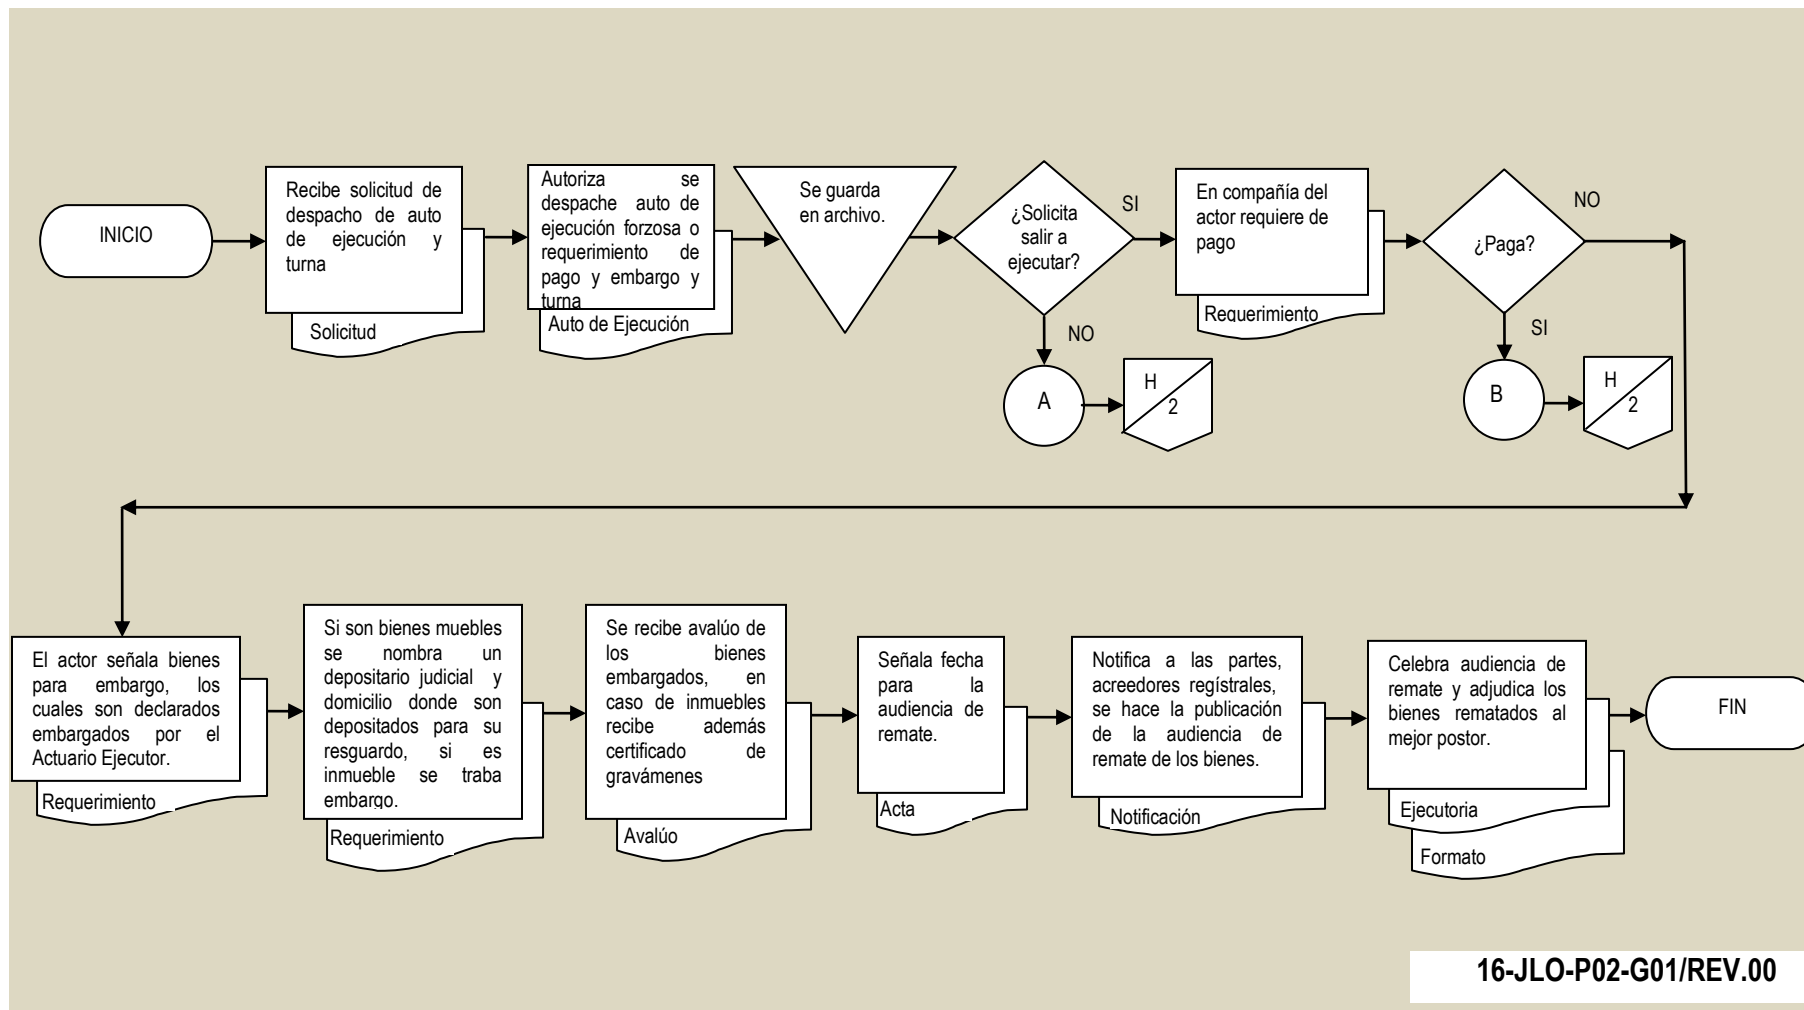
INICIO

Recibe solicitud de despacho de auto de ejecución y turna

Solicitud

Autoriza se despache auto de ejecución forzosa o requerimiento de pago y embargo y turna

Auto de Ejecución

Se guarda en archivo.

¿Solicita salir a ejecutar?

SI

NO

A

H
2

En compañía del actor requiere de pago

Requerimiento

¿Paga?

NO

SI

B

H
2

El actor señala bienes para embargo, los cuales son declarados embargados por el Actuario Ejecutor.

Requerimiento

Si son bienes muebles se nombra un depositario judicial y domicilio donde son depositados para su resguardo, si es inmueble se traba embargo.

Requerimiento

Se recibe avalúo de los bienes embargados, en caso de inmuebles recibe además certificado de gravámenes

Avalúo

Señala fecha para la audiencia de remate.

Acta

Notifica a las partes, acreedores regístrales, se hace la publicación de la audiencia de remate de los bienes.

Notificación

Celebra audiencia de remate y adjudica los bienes rematados al mejor postor.

Ejecutoria

Formato

FIN

16-JLO-P02-G01/REV.00